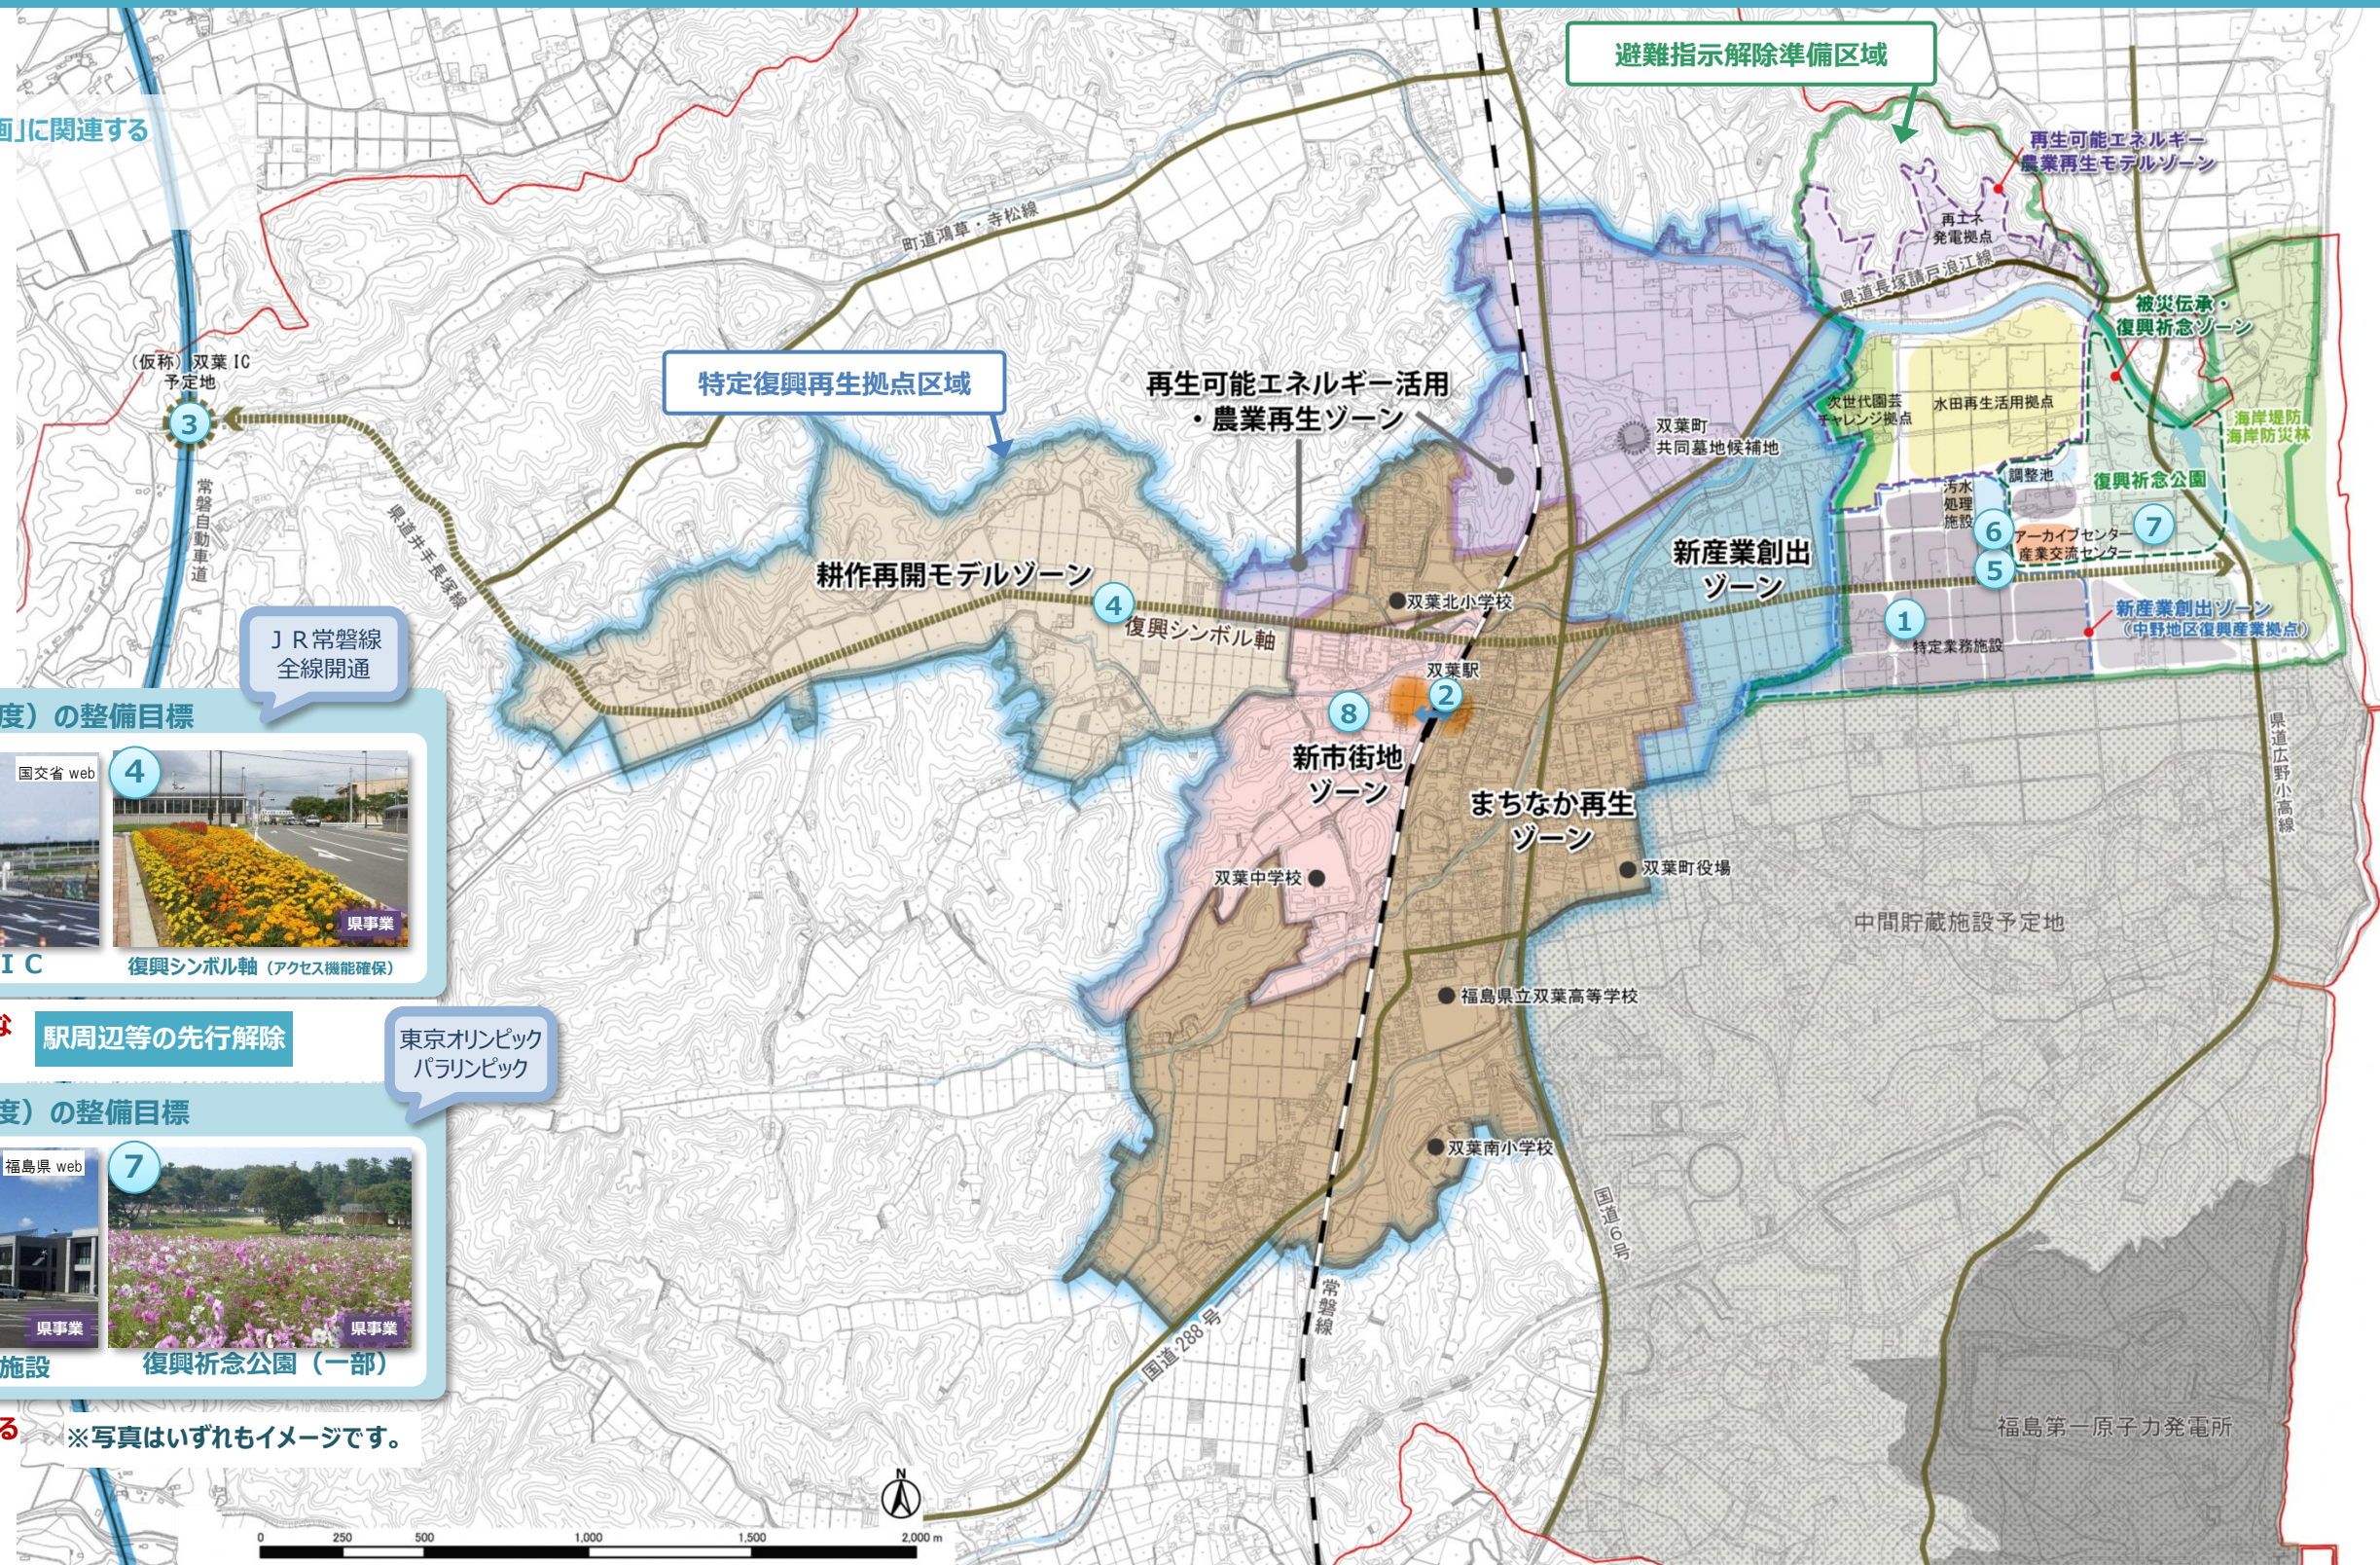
画」に関連する

避難指示解除準備区域

再生可能エネルギー農業再生モデルゾーン

再エネ発電拠点

町道渇草・寺松線

県道長塚請戸浪江線

被災伝承・復興祈念ゾーン

（仮称）双葉IC予定地

3

特定復興再生拠点区域

再生可能エネルギー活用・農業再生ゾーン

次世代園芸チャレンジ拠点

水田再生活用拠点

海岸堤防 海岸防災林

双葉町共同墓地候補地

常磐自動車道

県道井手長塚線

調整池

復興祈念公園

汚水処理施設

6

アーカイブセンター

7

産業交流センター

5

新産業創出ゾーン

耕作再開モデルゾーン

4

双葉北小学校

復興シンボル軸

1

新産業創出ゾーン（中野地区復興産業拠点）

特定業務施設

JR常磐線全線開通

双葉駅

2

8

度）の整備目標

新市街地ゾーン

県道広野小高線

国交省 web

4

まちなか再生ゾーン

双葉町役場

双葉中学校

県事業

中間貯蔵施設予定地

IC

復興シンボル軸（アクセス機能確保）

福島県立双葉高等学校

な

駅周辺等の先行解除

東京オリンピックパラリンピック

度）の整備目標

双葉南小学校

福島県 web

7

国道6号

常磐線

県事業

県事業

国道288号

施設

復興祈念公園（一部）

福島第一原子力発電所

る

※写真はいずれもイメージです。

0 250 500 1,000 1,500 2,000 m